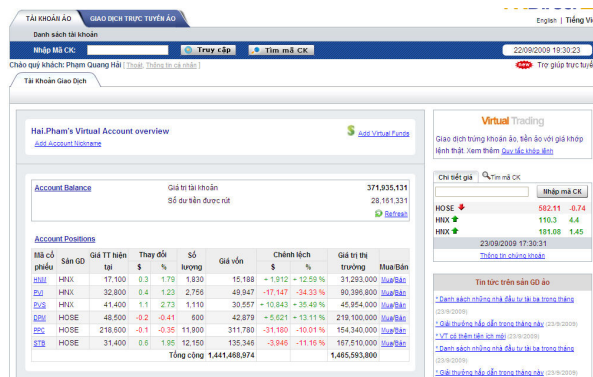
TÀI KHOẢN ẢO GIAO DỊCH TRỰC TUYẾN ẢO

English | Tiếng Vi

Danh sách tài khoản

Nhập Mã CK: Truy cập Tìm mã CK

22/09/2009 19:30:23

Chào quý khách: Phạm Quang Hải | Thoát, Thông tin cá nhân |

new Trợ giúp trực tuyế

Tài Khoản Giao Dịch

Hai.Pham's Virtual Account overview

Add Virtual Funds

Add Account Nickname

Account Balance

Giá trị tài khoản 371,935,131

Số dư tiền được rút 28,161,331

Refresh

Account Positions

| Mã cổ phiếu | Sàn GD | Giá TT hiện tại | Thay đổi $ | Thay đổi % | Số lượng | Giá vốn | Chênh lệch $ | Chênh lệch % | Giá trị thị trường | Mua/Bán |
|---|---|---|---|---|---|---|---|---|---|---|
| HNM | HNX | 17,100 | 0.3 | 1.79 | 1,830 | 15,188 | + 1,912 | + 12.59 % | 31,293,000 | Mua/Bán |
| PVI | HNX | 32,800 | 0.4 | 1.23 | 2,756 | 49,947 | -17,147 | -34.33 % | 90,396,800 | Mua/Bán |
| PVS | HNX | 41,400 | 1.1 | 2.73 | 1,110 | 30,557 | + 10,843 | + 35.49 % | 45,954,000 | Mua/Bán |
| DPM | HOSE | 48,500 | -0.2 | -0.41 | 600 | 42,879 | + 5,621 | + 13.11 % | 219,100,000 | Mua/Bán |
| PPC | HOSE | 218,600 | -0.1 | -0.35 | 11,900 | 311,780 | -31,180 | -10.01 % | 154,340,000 | Mua/Bán |
| STB | HOSE | 31,400 | 0.6 | 1.95 | 12,150 | 135,346 | -3,946 | -11.16 % | 167,510,000 | Mua/Bán |
| | | | | | Tổng cộng | 1,441,468,974 | | | 1,465,593,800 | |

Virtual Trading

Giao dịch trứng khoán ảo, tiền ảo với giá khớp lệnh thật. Xem thêm Quy tắc khớp lệnh

Chi tiết giá Tìm mã CK

Nhập mã CK

HOSE 582.11 -0.74

HNX 110.3 4.4

HNX 181.08 1.45

23/09/2009 17:30:31

Thông tin chứng khoán

Tin tức trên sàn GD ảo

* Danh sách những nhà đầu tư tài ba trong tháng (23/9/2009)

* Giải thưởng hấp dẫn trong tháng này (23/9/2009)

* VT có thêm tiện ích mới (23/9/2009)

* Danh sách những nhà đầu tư tài ba trong tháng

* Giải thưởng hấp dẫn trong tháng này